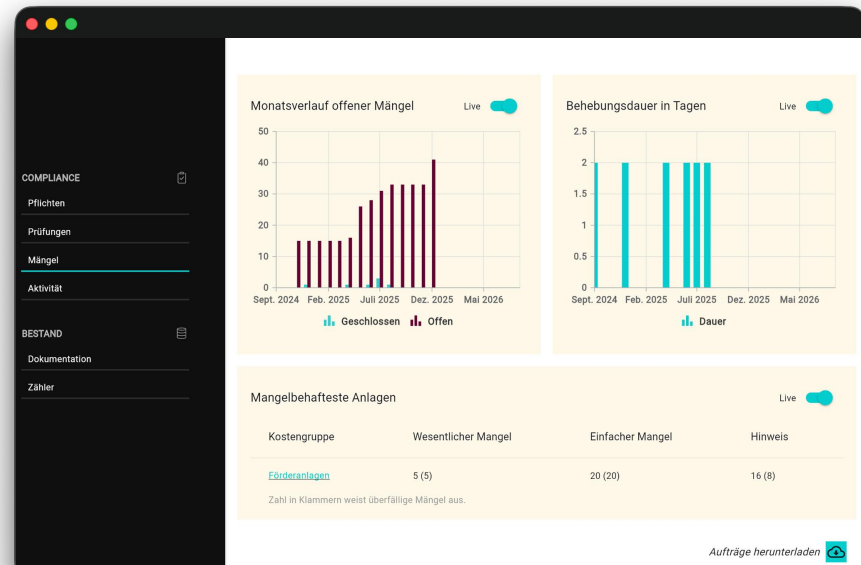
COMPLIANCE

Pflichten

Prüfungen

Mängel

Aktivität

BESTAND

Dokumentation

Zähler

Monatsverlauf offener Mängel

Live

50
40
30
20
10
0

Sept. 2024 Feb. 2025 Juli 2025 Dez. 2025 Mai 2026

Geschlossen Offen

Behebungsdauer in Tagen

Live

2.5
2
1.5
1
0.5
0

Sept. 2024 Feb. 2025 Juli 2025 Dez. 2025 Mai 2026

Dauer

Mangelbehafteste Anlagen

Live

| Kostengruppe | Wesentlicher Mangel | Einfacher Mangel | Hinweis |
|---|---|---|---|
| Förderanlagen | 5 (5) | 20 (20) | 16 (8) |

Zahl in Klammern weist überfällige Mängel aus.

Aufträge herunterladen